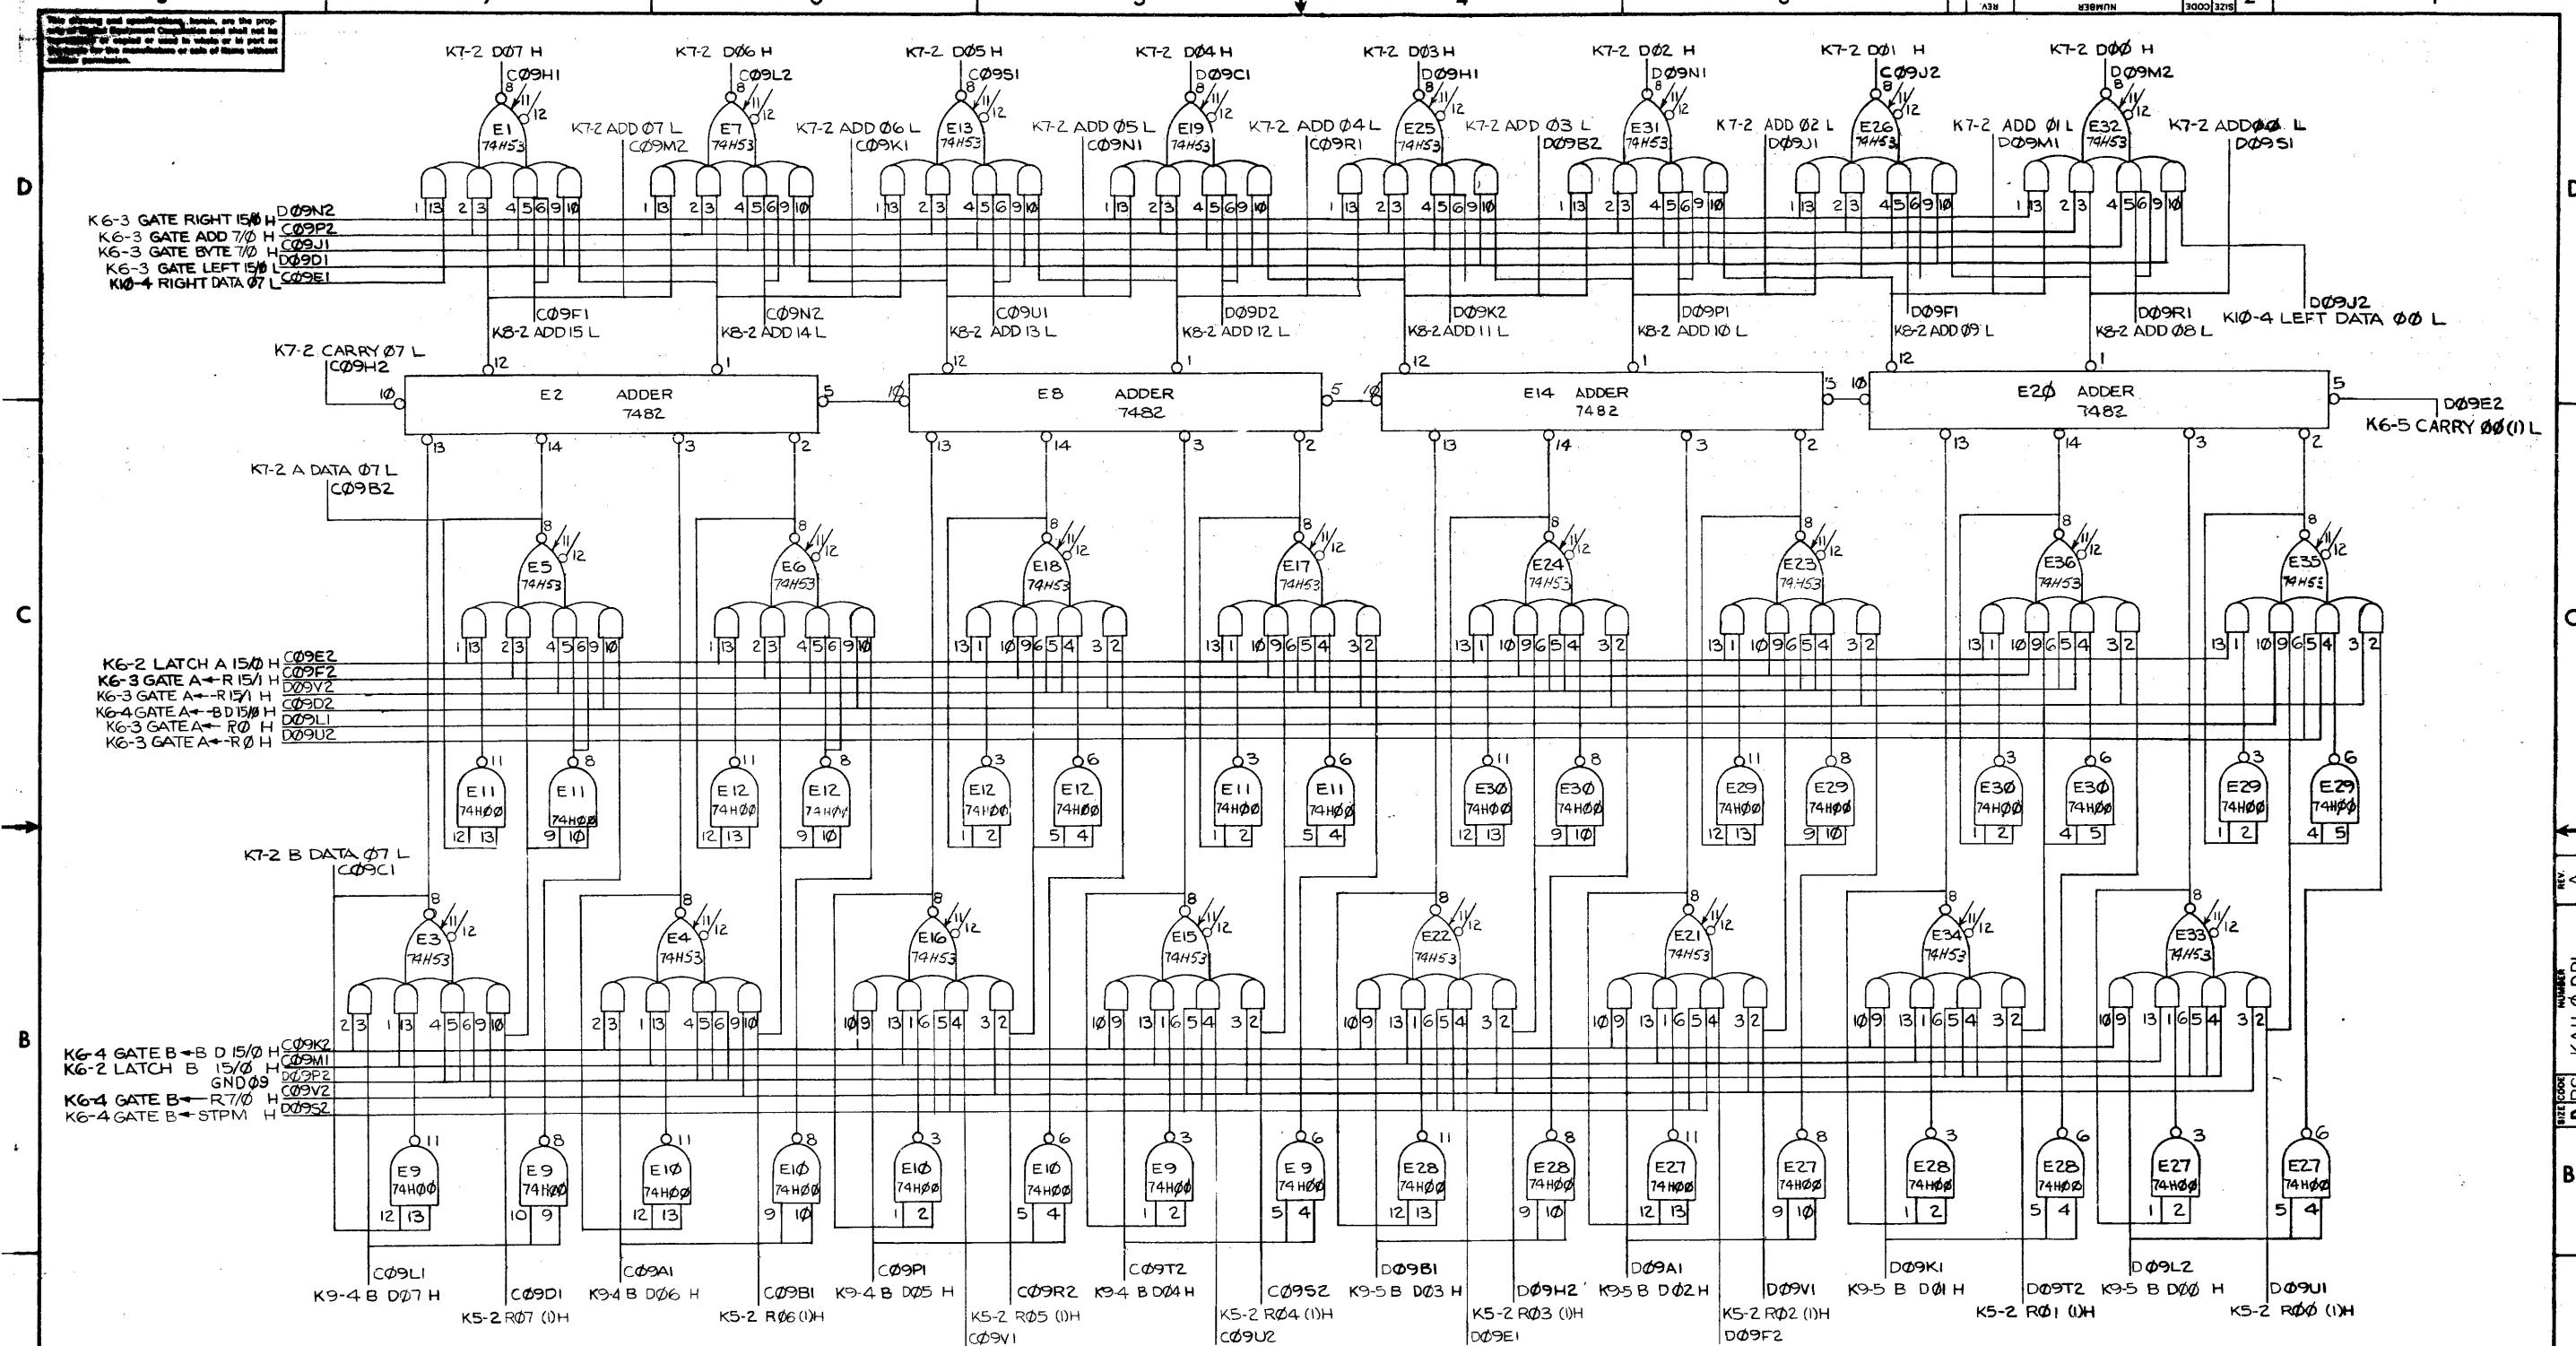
This drawing and specifications, herein, are the property of Digital Equipment Corporation and shall not be reproduced or copied or used in whole or in part as the basis for the manufacture or sale of items without written permission.

D

K7-2 DØ7 H
CØ9H1
E1
74H53
K7-2 ADD Ø7 L
CØ9M2
K7-2 DØ6 H
CØ9L2
E7
74H53
K7-2 ADD Ø6 L
CØ9K1
K7-2 DØ5 H
CØ9S1
E13
74H53
K7-2 ADD Ø5 L
CØ9N1
K7-2 DØ4 H
DØ9C1
E19
74H53
K7-2 ADD Ø4 L
CØ9R1
K7-2 DØ3 H
DØ9H1
E25
74H53
K7-2 ADD Ø3 L
DØ9B2
K7-2 DØ2 H
DØ9N1
E31
74H53
K7-2 ADD Ø2 L
DØ9J1
K7-2 DØ1 H
CØ9J2
E26
74H53
K7-2 ADD Ø1 L
DØ9M1
K7-2 DØØ H
DØ9M2
E32
74H53
K7-2 ADDØØ L
DØ9S1

K6-3 GATE RIGHT 15/Ø H DØ9N2
K6-3 GATE ADD 7/Ø H CØ9P2
K6-3 GATE BYTE 7/Ø H CØ9J1
K6-3 GATE LEFT 15/Ø L DØ9D1
K1Ø-4 RIGHT DATA Ø7 L CØ9E1

CØ9F1 K8-2 ADD 15 L
CØ9N2 K8-2 ADD 14 L
CØ9U1 K8-2 ADD 13 L
DØ9D2 K8-2 ADD 12 L
DØ9K2 K8-2 ADD 11 L
DØ9P1 K8-2 ADD 1Ø L
DØ9F1 K8-2 ADD Ø9 L
DØ9R1 K8-2 ADD Ø8 L
DØ9J2 K1Ø-4 LEFT DATA ØØ L

K7-2 CARRY Ø7 L
CØ9H2
E2 ADDER 7482
E8 ADDER 7482
E14 ADDER 7482
E2Ø ADDER 7482
DØ9E2
K6-5 CARRY ØØ(1) L

K7-2 A DATA Ø7 L
CØ9B2

C

E5 74H53
E6 74H53
E18 74H53
E17 74H53
E24 74H53
E23 74H53
E36 74H53
E35 74H53

K6-2 LATCH A 15/Ø H CØ9E2
K6-3 GATE A←R 15/1 H CØ9F2
K6-3 GATE A←-R 15/1 H DØ9V2
K6-4 GATE A←BD 15/Ø H CØ9D2
K6-3 GATE A← RØ H DØ9L1
K6-3 GATE A←-RØ H DØ9U2

E11 74HØØ
E11 74HØØ
E12 74HØØ
E12 74HØØ
E12 74HØØ
E12 74HØØ
E11 74HØØ
E11 74HØØ
E3Ø 74HØØ
E3Ø 74HØØ
E29 74HØØ
E29 74HØØ
E3Ø 74HØØ
E3Ø 74HØØ
E29 74HØØ
E29 74HØØ

K7-2 B DATA Ø7 L
CØ9C1

E3 74H53
E4 74H53
E16 74H53
E15 74H53
E22 74H53
E21 74H53
E34 74H53
E33 74H53

B

K6-4 GATE B←B D 15/Ø H CØ9K2
K6-2 LATCH B 15/Ø H CØ9M1
GND Ø9 DØ9P2
K6-4 GATE B←R 7/Ø H CØ9V2
K6-4 GATE B←STPM H DØ9S2

E9 74HØØ
E9 74HØØ
E1Ø 74HØØ
E1Ø 74HØØ
E1Ø 74HØØ
E1Ø 74HØØ
E9 74HØØ
E9 74HØØ
E28 74HØØ
E28 74HØØ
E27 74HØØ
E27 74HØØ
E28 74HØØ
E28 74HØØ
E27 74HØØ
E27 74HØØ

CØ9L1 K9-4 B DØ7 H
CØ9D1 K5-2 RØ7 (1)H
CØ9A1 K9-4 B DØ6 H
CØ9B1 K5-2 RØ6 (1)H
CØ9P1 K9-4 B DØ5 H
CØ9R2 K5-2 RØ5 (1)H CØ9V1
CØ9T2 K9-4 B DØ4 H
CØ9S2 K5-2 RØ4 (1)H CØ9U2
DØ9B1 K9-5 B DØ3 H
DØ9H2 K5-2 RØ3 (1)H DØ9E1
DØ9A1 K9-5 B DØ2 H
DØ9V1 K5-2 RØ2 (1)H DØ9F2
DØ9K1 K9-5 B DØ1 H
DØ9T2 K5-2 RØ1 (1)H
DØ9L2 K9-5 B DØØ H
DØ9U1 K5-2 RØØ (1)H